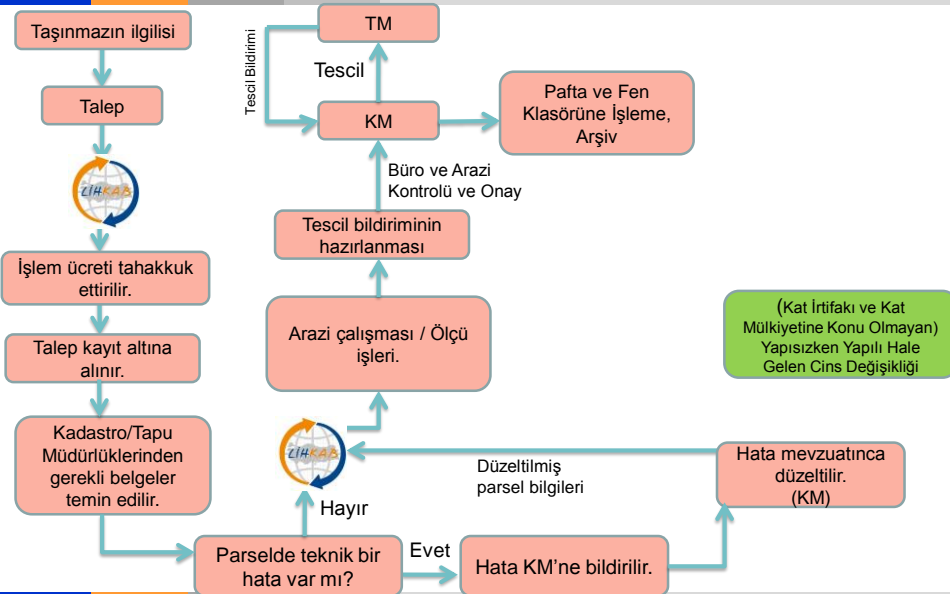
Taşınmazın ilgilisi

Talep

LİHKAB

İşlem ücreti tahakkuk ettirilir.

Talep kayıt altına alınır.

Kadastro/Tapu Müdürlüklerinden gerekli belgeler temin edilir.

Parselde teknik bir hata var mı?

Evet

Hata KM'ne bildirilir.

Hata mevzuatınca düzeltilir. (KM)

Düzeltilmiş parsel bilgileri

LİHKAB

Hayır

Arazi çalışması / Ölçü işleri.

Tescil bildiriminin hazırlanması

Büro ve Arazi Kontrolü ve Onay

KM

Pafta ve Fen Klasörüne İşleme, Arşiv

Tescil

TM

Tescil Bildirimi

(Kat İrtifakı ve Kat Mülkiyetine Konu Olmayan) Yapısızken Yapılı Hale Gelen Cins Değişikliği